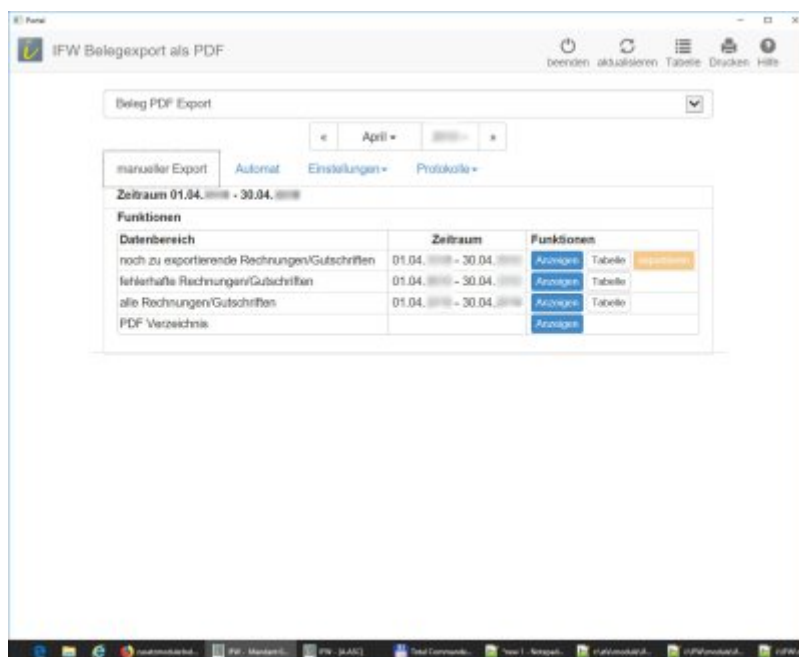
Portal

IFW Belegexport als PDF

beenden aktualisieren Tabelle Drucken Hilfe

Beleg PDF Export

« April ▾ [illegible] »

manueller Export Automat Einstellungen ▾ Protokolle ▾

Zeitraum 01.04.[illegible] - 30.04.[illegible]

Funktionen

| Datenbereich | Zeitraum | Funktionen |
|---|---|---|
| noch zu exportierende Rechnungen/Gutschriften | 01.04.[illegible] - 30.04.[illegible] | Anzeigen Tabelle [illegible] |
| fehlerhafte Rechnungen/Gutschriften | 01.04.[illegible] - 30.04.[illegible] | Anzeigen Tabelle |
| alle Rechnungen/Gutschriften | 01.04.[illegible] - 30.04.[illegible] | Anzeigen Tabelle |
| PDF Verzeichnis | | Anzeigen |

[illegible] IFW - Mandant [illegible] IFW - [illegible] Total Commander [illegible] \*new 1 - Notepad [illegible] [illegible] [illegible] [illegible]